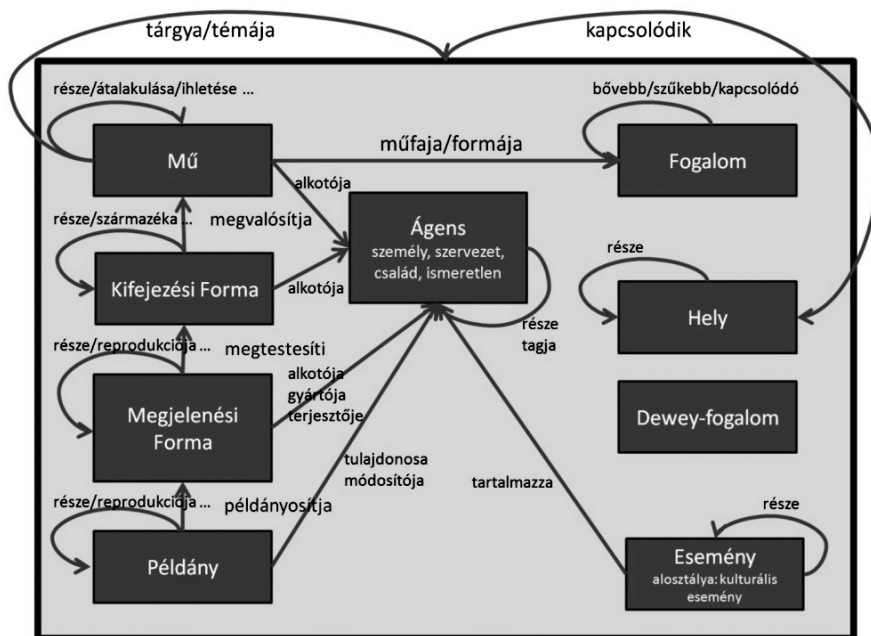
tárgya/témája

kapcsolódik

része/átalakulása/ihletése ...

bővebb/szűkebb/kapcsolódó

Mű

műfaja/formája

Fogalom

alkotója

része/származéka ...

megvalósítja

Ágens

személy, szervezet, család, ismeretlen

része

Kifejezési Forma

alkotója

Hely

része tagja

része/reprodukciója ...

megtestesíti

alkotója gyártója terjesztője

Megjelenési Forma

Dewey-fogalom

tulajdonosa módosítója

tartalmazza

része/reprodukciója ...

példányosítja

része

Példány

Esemény

alosztálya: kulturális esemény